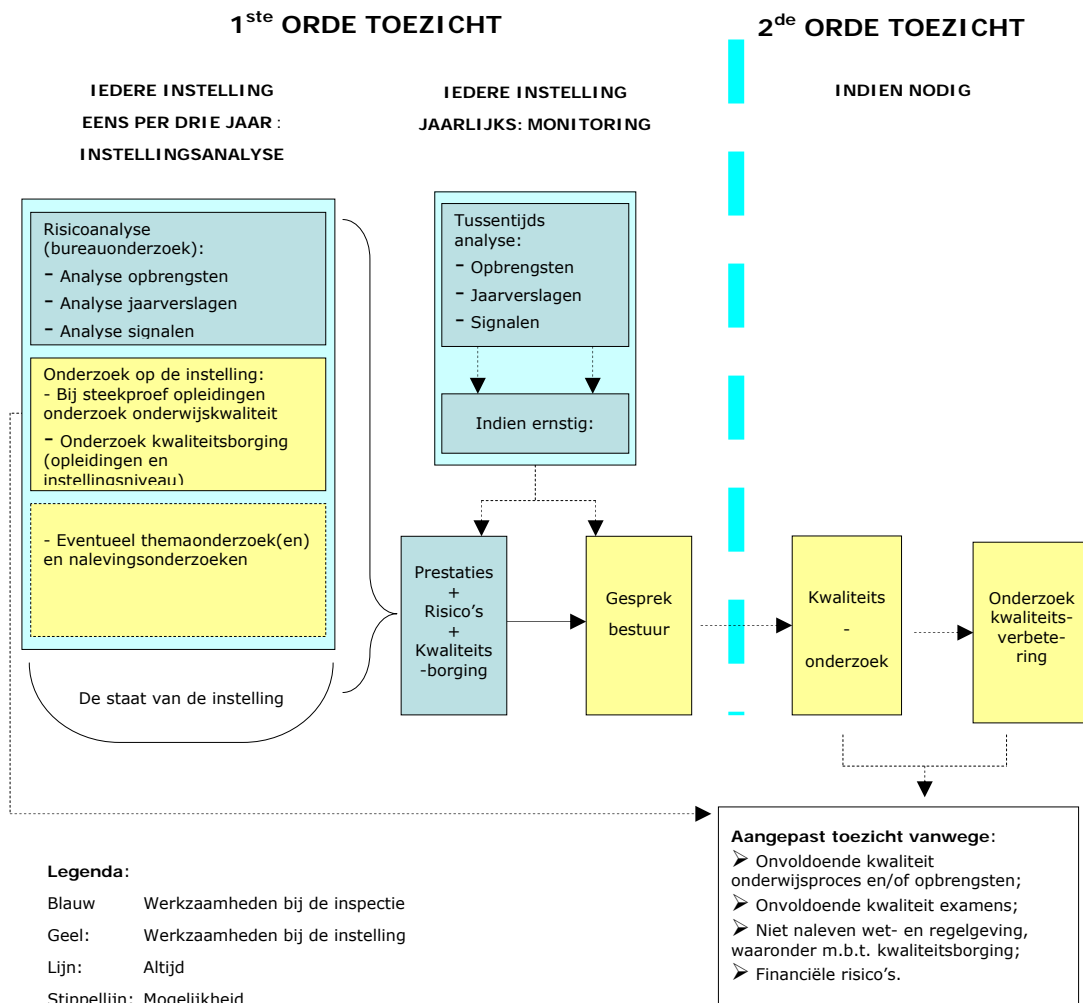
1$^{ste}$ ORDE TOEZICHT

2$^{de}$ ORDE TOEZICHT

IEDERE INSTELLING
EENS PER DRIE JAAR :
INSTELLINGSANALYSE

IEDERE INSTELLING
JAARLIJKS: MONITORING

INDIEN NODIG

Risicoanalyse (bureauonderzoek):
- Analyse opbrengsten
- Analyse jaarverslagen
- Analyse signalen

Onderzoek op de instelling:
- Bij steekproef opleidingen onderzoek onderwijskwaliteit
- Onderzoek kwaliteitsborging (opleidingen en instellingsniveau)

- Eventueel themaonderzoek(en) en nalevingsonderzoeken

De staat van de instelling

Tussentijds analyse:
- Opbrengsten
- Jaarverslagen
- Signalen

Indien ernstig:

Prestaties + Risico's + Kwaliteits -borging

Gesprek bestuur

Kwaliteits - onderzoek

Onderzoek kwaliteits-verbetering

Aangepast toezicht vanwege:
➢ Onvoldoende kwaliteit onderwijsproces en/of opbrengsten;
➢ Onvoldoende kwaliteit examens;
➢ Niet naleven wet- en regelgeving, waaronder m.b.t. kwaliteitsborging;
➢ Financiële risico's.

Legenda:

| | |
|---|---|
| Blauw | Werkzaamheden bij de inspectie |
| Geel: | Werkzaamheden bij de instelling |
| Lijn: | Altijd |
| Stippellijn: | Mogelijkheid |